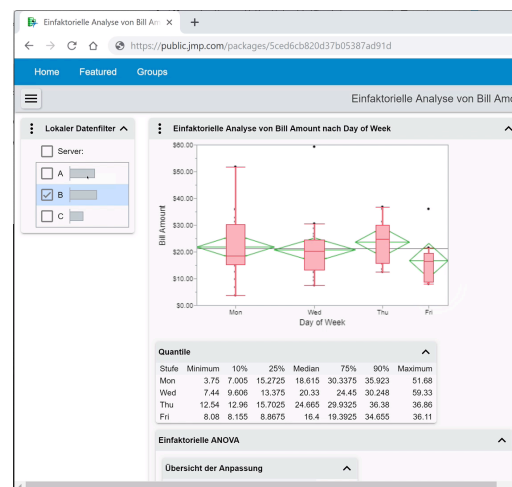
Einfaktorielle Analyse von Bill Am ×
+
https://public.jmp.com/packages/5ced6cb820d37b05387ad91d

Home Featured Groups

Einfaktorielle Analyse von Bill Amo

Lokaler Datenfilter

Server:

A

B

C

Einfaktorielle Analyse von Bill Amount nach Day of Week

$60.00
$50.00
$40.00
$30.00
$20.00
$10.00
$0.00

Bill Amount

Mon Wed Thu Fri

Day of Week

Quantile

| Stufe | Minimum | 10% | 25% | Median | 75% | 90% | Maximum |
|---|---|---|---|---|---|---|---|
| Mon | 3.75 | 7.005 | 15.2725 | 18.615 | 30.3375 | 35.923 | 51.68 |
| Wed | 7.44 | 9.606 | 13.375 | 20.33 | 24.45 | 30.248 | 59.33 |
| Thu | 12.54 | 12.96 | 15.7025 | 24.665 | 29.9325 | 36.38 | 36.86 |
| Fri | 8.08 | 8.155 | 8.8675 | 16.4 | 19.3925 | 34.655 | 36.11 |

Einfaktorielle ANOVA

Übersicht der Anpassung